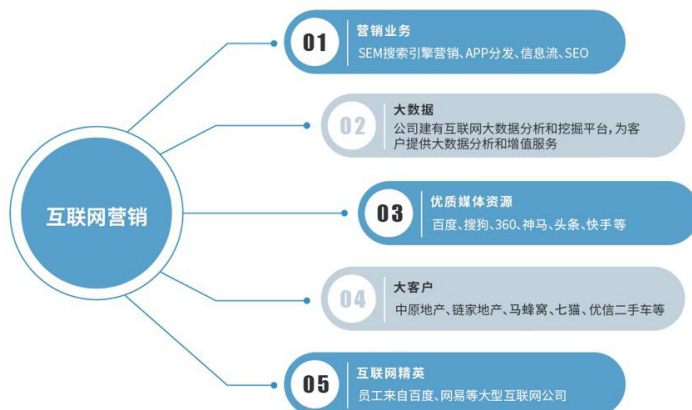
互联网营销

01
营销业务
SEM搜索引擎营销、APP分发、信息流、SEO

02
大数据
公司建有互联网大数据分析和挖掘平台，为客户提供大数据分析和增值服务

03
优质媒体资源
百度、搜狗、360、神马、头条、快手等

04
大客户
中原地产、链家地产、马蜂窝、七猫、优信二手车等

05
互联网精英
员工来自百度、网易等大型互联网公司